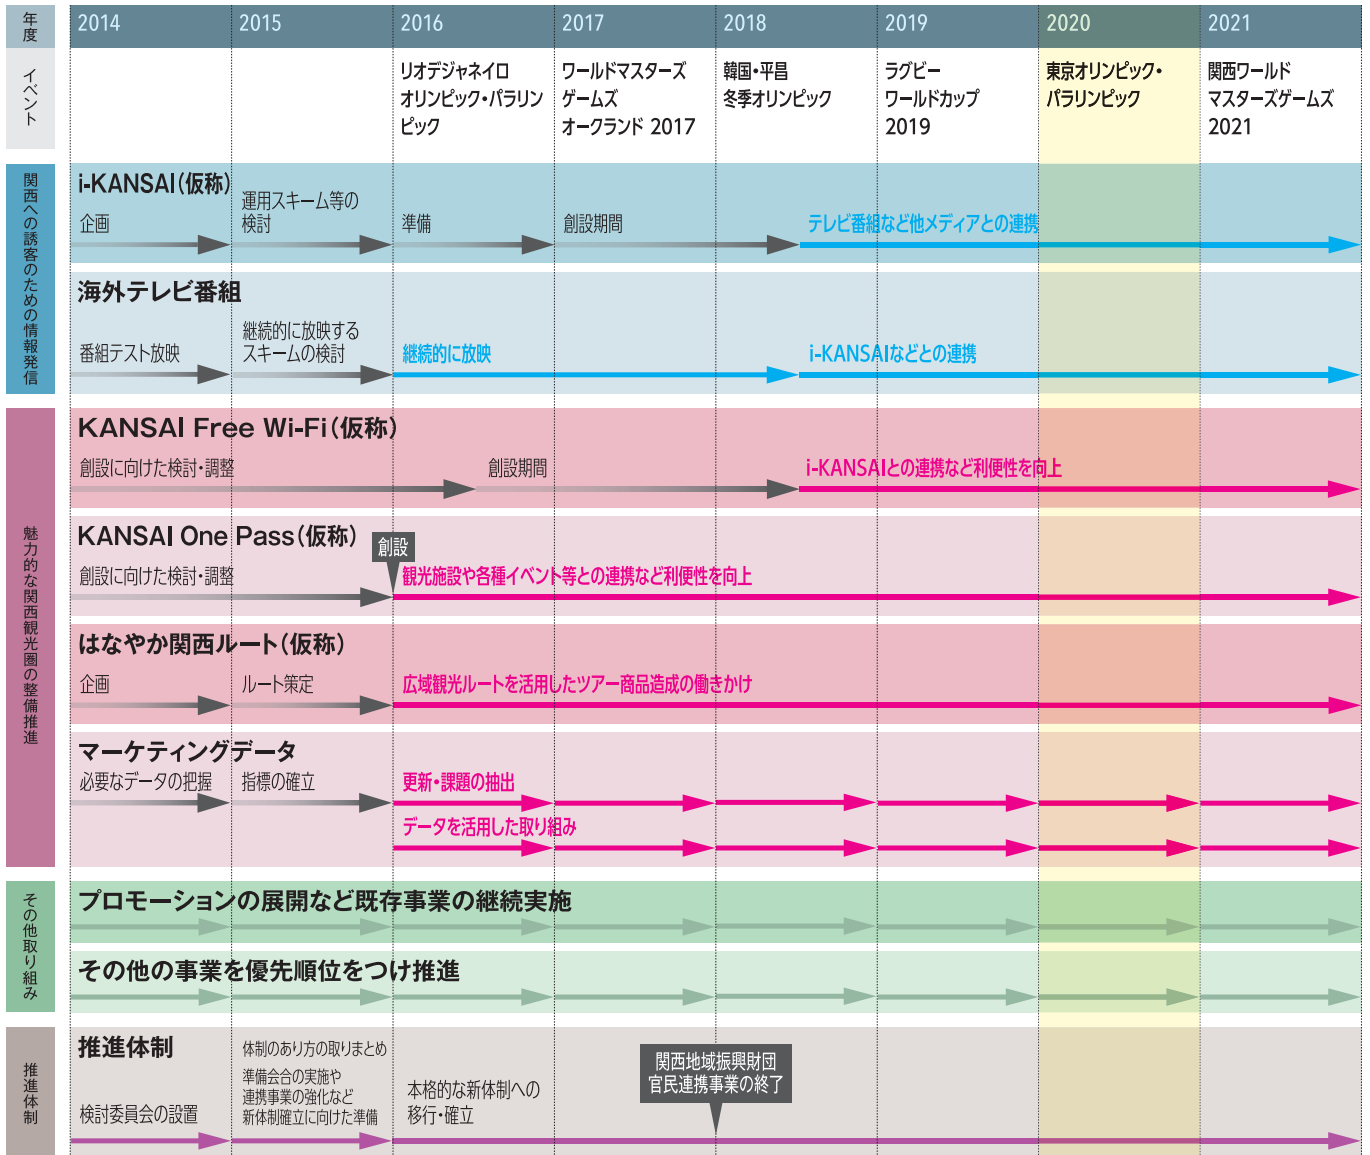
| 年度 | 2014 | 2015 | 2016 | 2017 | 2018 | 2019 | 2020 | 2021 |
|---|---|---|---|---|---|---|---|---|
| イベント | | | リオデジャネイロオリンピック・パラリンピック | ワールドマスターズゲームズ オークランド 2017 | 韓国・平昌冬季オリンピック | ラグビーワールドカップ2019 | 東京オリンピック・パラリンピック | 関西ワールドマスターズゲームズ2021 |

関西への誘客のための情報発信

i-KANSAI(仮称)
企画
運用スキーム等の検討
準備
創設期間
テレビ番組など他メディアとの連携

海外テレビ番組
番組テスト放映
継続的に放映するスキームの検討
継続的に放映
i-KANSAIなどとの連携

魅力的な関西観光圏の整備推進

KANSAI Free Wi-Fi(仮称)
創設に向けた検討・調整
創設期間
i-KANSAIとの連携など利便性を向上

KANSAI One Pass(仮称)
創設
創設に向けた検討・調整
観光施設や各種イベント等との連携など利便性を向上

はなやか関西ルート(仮称)
企画
ルート策定
広域観光ルートを活用したツアー商品造成の働きかけ

マーケティングデータ
必要なデータの把握
指標の確立
更新・課題の抽出
データを活用した取り組み

その他取り組み

プロモーションの展開など既存事業の継続実施

その他の事業を優先順位をつけ推進

推進体制

推進体制
検討委員会の設置
体制のあり方の取りまとめ
準備会合の実施や連携事業の強化など新体制確立に向けた準備
本格的な新体制への移行・確立
関西地域振興財団官民連携事業の終了